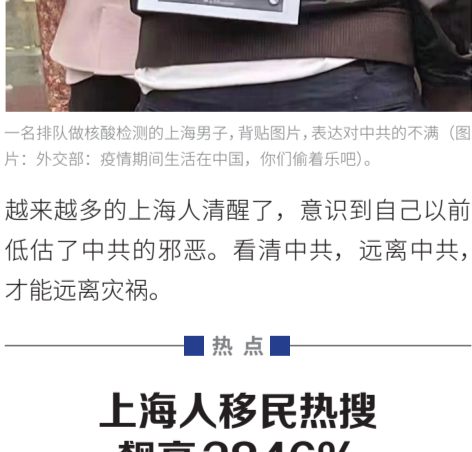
一名排队做核酸检测的上海男子，背贴图片，表达对中共的不满（图片：外交部：疫情期间生活在中国，你们偷着乐吧）。

越来越多的上海人清醒了，意识到自己以前低估了中共的邪恶。看清中共，远离中共，才能远离灾祸。

热点

上海人移民热搜
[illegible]